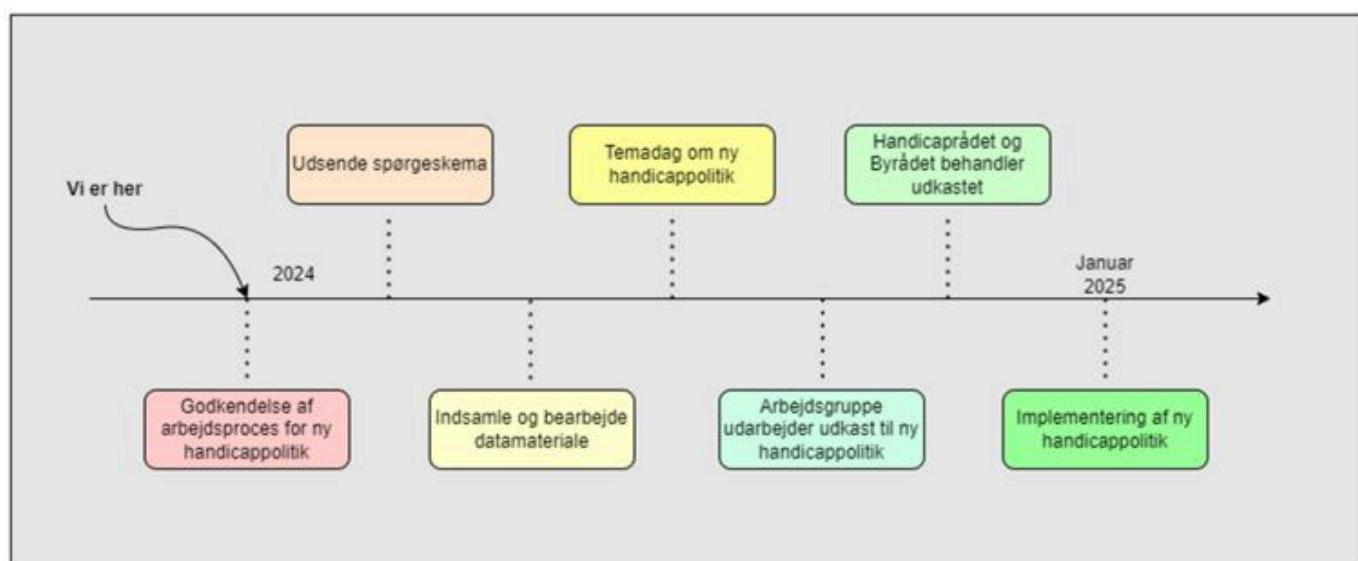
Vi er her

2024

Udsende spørgeskema

Temadag om ny handicappolitik

Handicaprådet og Byrådet behandler udkastet

Januar 2025

Godkendelse af arbejdsproces for ny handicappolitik

Indsamle og bearbejde datamateriale

Arbejdsgruppe udarbejder udkast til ny handicappolitik

Implementering af ny handicappolitik